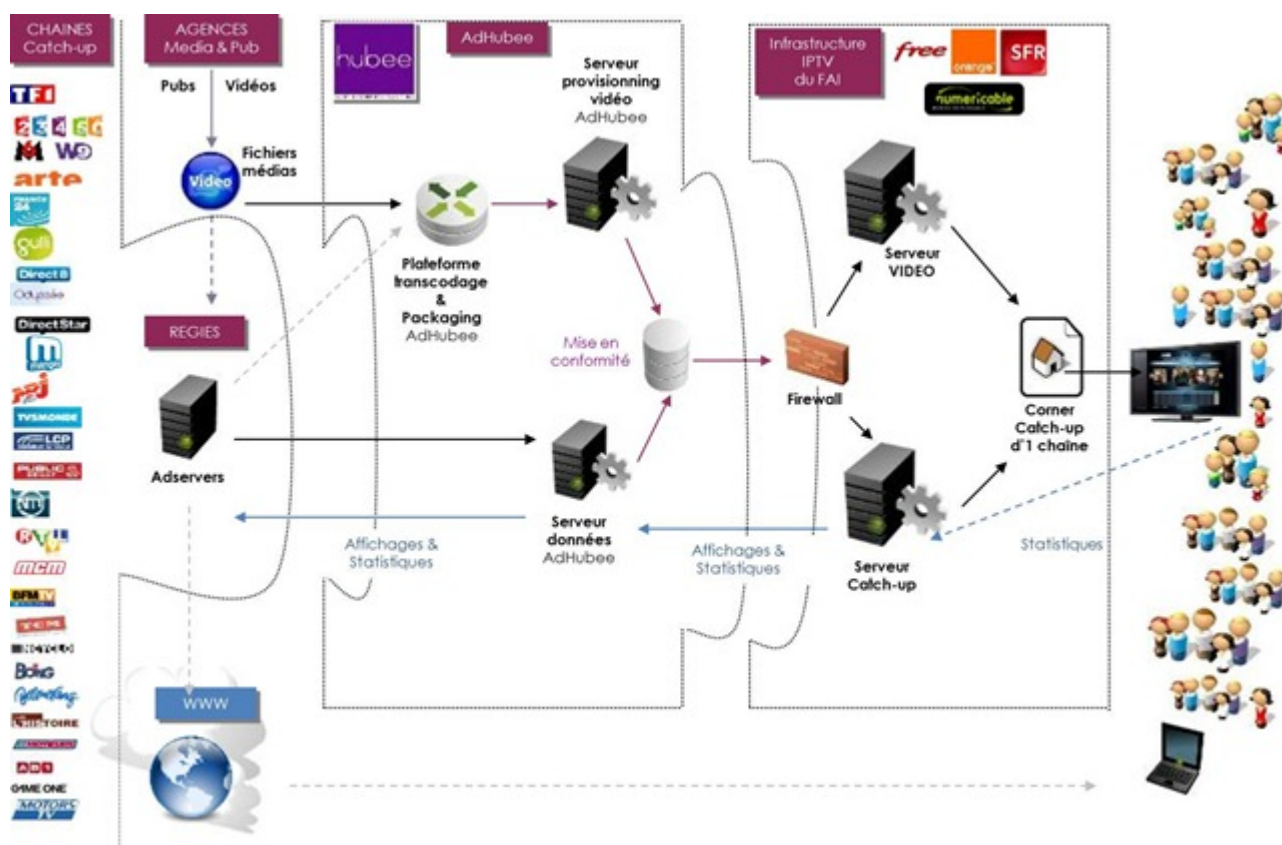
CHAINES
Catch-up

TF1
arte
Direct 8
Odyssée
Direct Star
NRJ
TV5MONDE
LCP
PUBLIC SÉNAT
RTL
mcm
BFM TV
TCM
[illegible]
Boing
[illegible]
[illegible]
AB1
GAME ONE
MOTORS TV

AGENCES
Media & Pub

Pubs
Vidéos

Vidéo
Fichiers médias

REGIES

Adservers

WWW

AdHubee

hubee

Plateforme transcodage & Packaging
AdHubee

Serveur provisionning vidéo
AdHubee

Mise en conformité

Serveur données
AdHubee

Affichages & Statistiques

Affichages & Statistiques

Infrastructure IPTV du FAI

free
orange
SFR
numericable

Firewall

Serveur VIDEO

Serveur Catch-up

Corner Catch-up d'1 chaîne

Statistiques